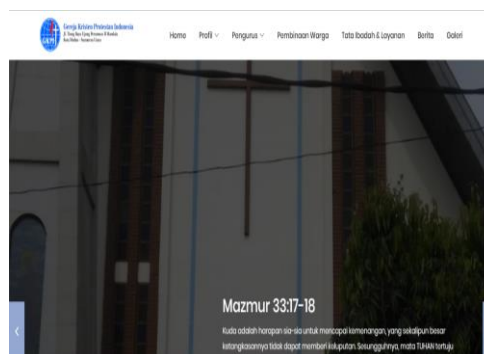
Gereja Kristen Protestan Indonesia
Jl. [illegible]
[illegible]

Home Profil Pengurus Pembinaan Warga Tata Ibadah & Layanan Berita Galeri

Mazmur 33:17-18

Kuda adalah harapan sia-sia untuk mencapai kemenangan, yang sekalipun besar ketangkasannya tidak dapat memberi keluputan. Sesungguhnya, mata TUHAN tertuju